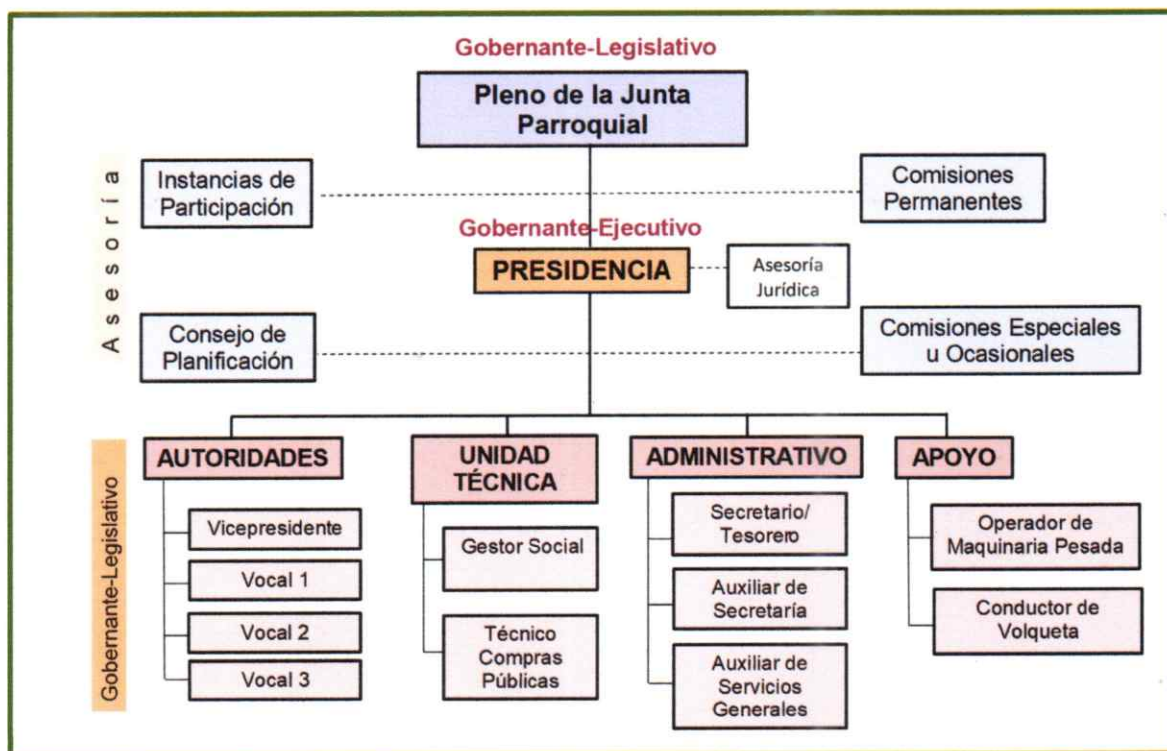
Gobernante-Legislativo

Pleno de la Junta Parroquial

Asesoría

Instancias de Participación

Comisiones Permanentes

Gobernante-Ejecutivo

PRESIDENCIA

Asesoría Jurídica

Consejo de Planificación

Comisiones Especiales u Ocasionales

Gobernante-Legislativo

AUTORIDADES

Vicepresidente

Vocal 1

Vocal 2

Vocal 3

UNIDAD TÉCNICA

Gestor Social

Técnico Compras Públicas

ADMINISTRATIVO

Secretario/ Tesorero

Auxiliar de Secretaría

Auxiliar de Servicios Generales

APOYO

Operador de Maquinaria Pesada

Conductor de Volqueta